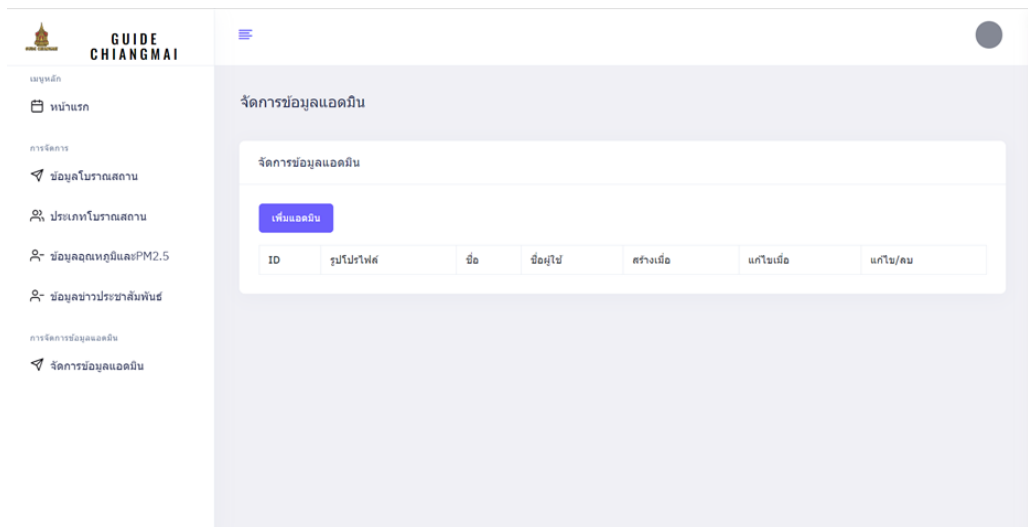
GUIDE CHIANGMAI

เมนูหลัก

หน้าแรก

การจัดการ

ข้อมูลโบราณสถาน

ประเภทโบราณสถาน

ข้อมูลอุณหภูมิและPM2.5

ข้อมูลข่าวประชาสัมพันธ์

การจัดการข้อมูลแอดมิน

จัดการข้อมูลแอดมิน

จัดการข้อมูลแอดมิน

จัดการข้อมูลแอดมิน

เพิ่มแอดมิน

| ID | รูปโปรไฟล์ | ชื่อ | ชื่อผู้ใช้ | สร้างเมื่อ | แก้ไขเมื่อ | แก้ไข/ลบ |
|---|---|---|---|---|---|---|